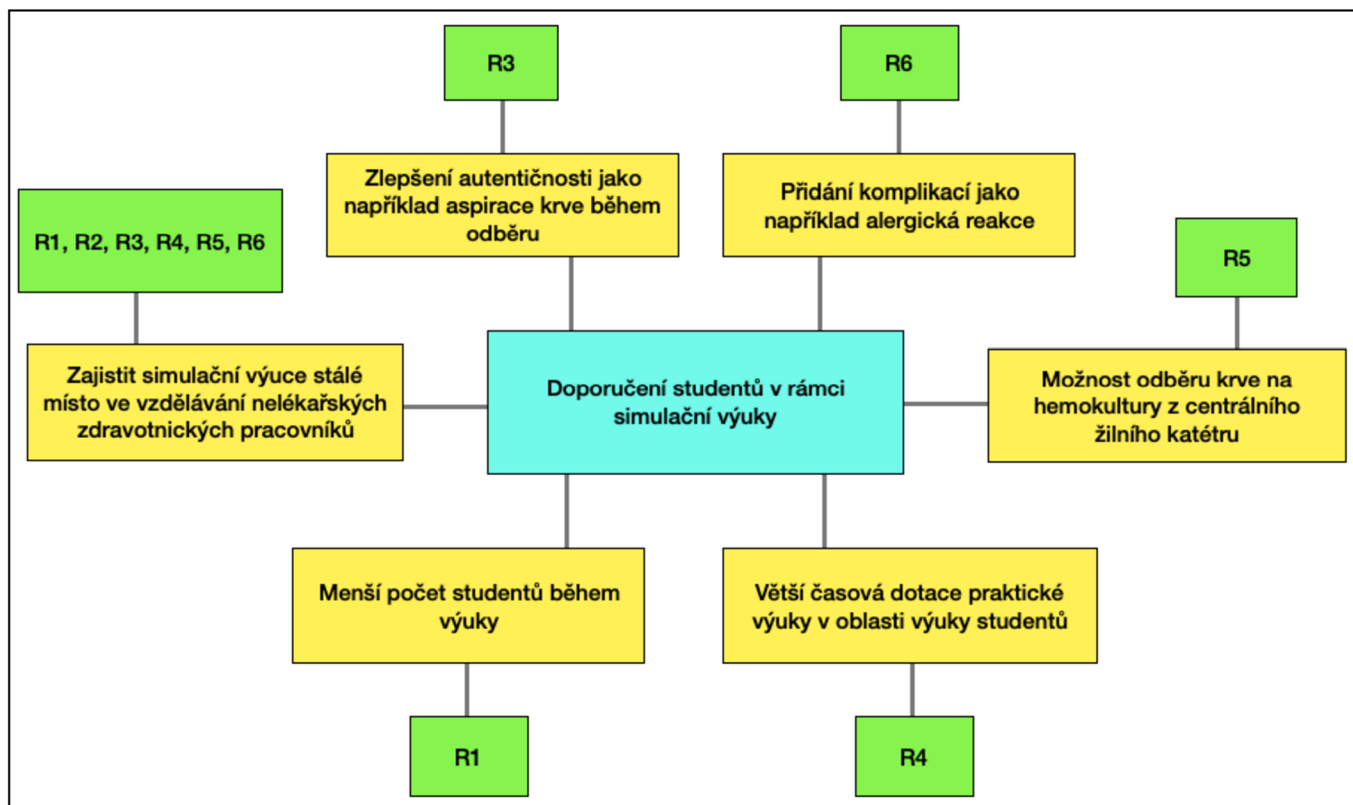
R3

R6

Zlepšení autentičnosti jako například aspirace krve během odběru

Přidání komplikací jako například alergická reakce

R1, R2, R3, R4, R5, R6

R5

Zajistit simulační výuce stálé místo ve vzdělávání nelékařských zdravotnických pracovníků

Doporučení studentů v rámci simulační výuky

Možnost odběru krve na hemokultury z centrálního žilního katétru

Menší počet studentů během výuky

Větší časová dotace praktické výuky v oblasti výuky studentů

R1

R4